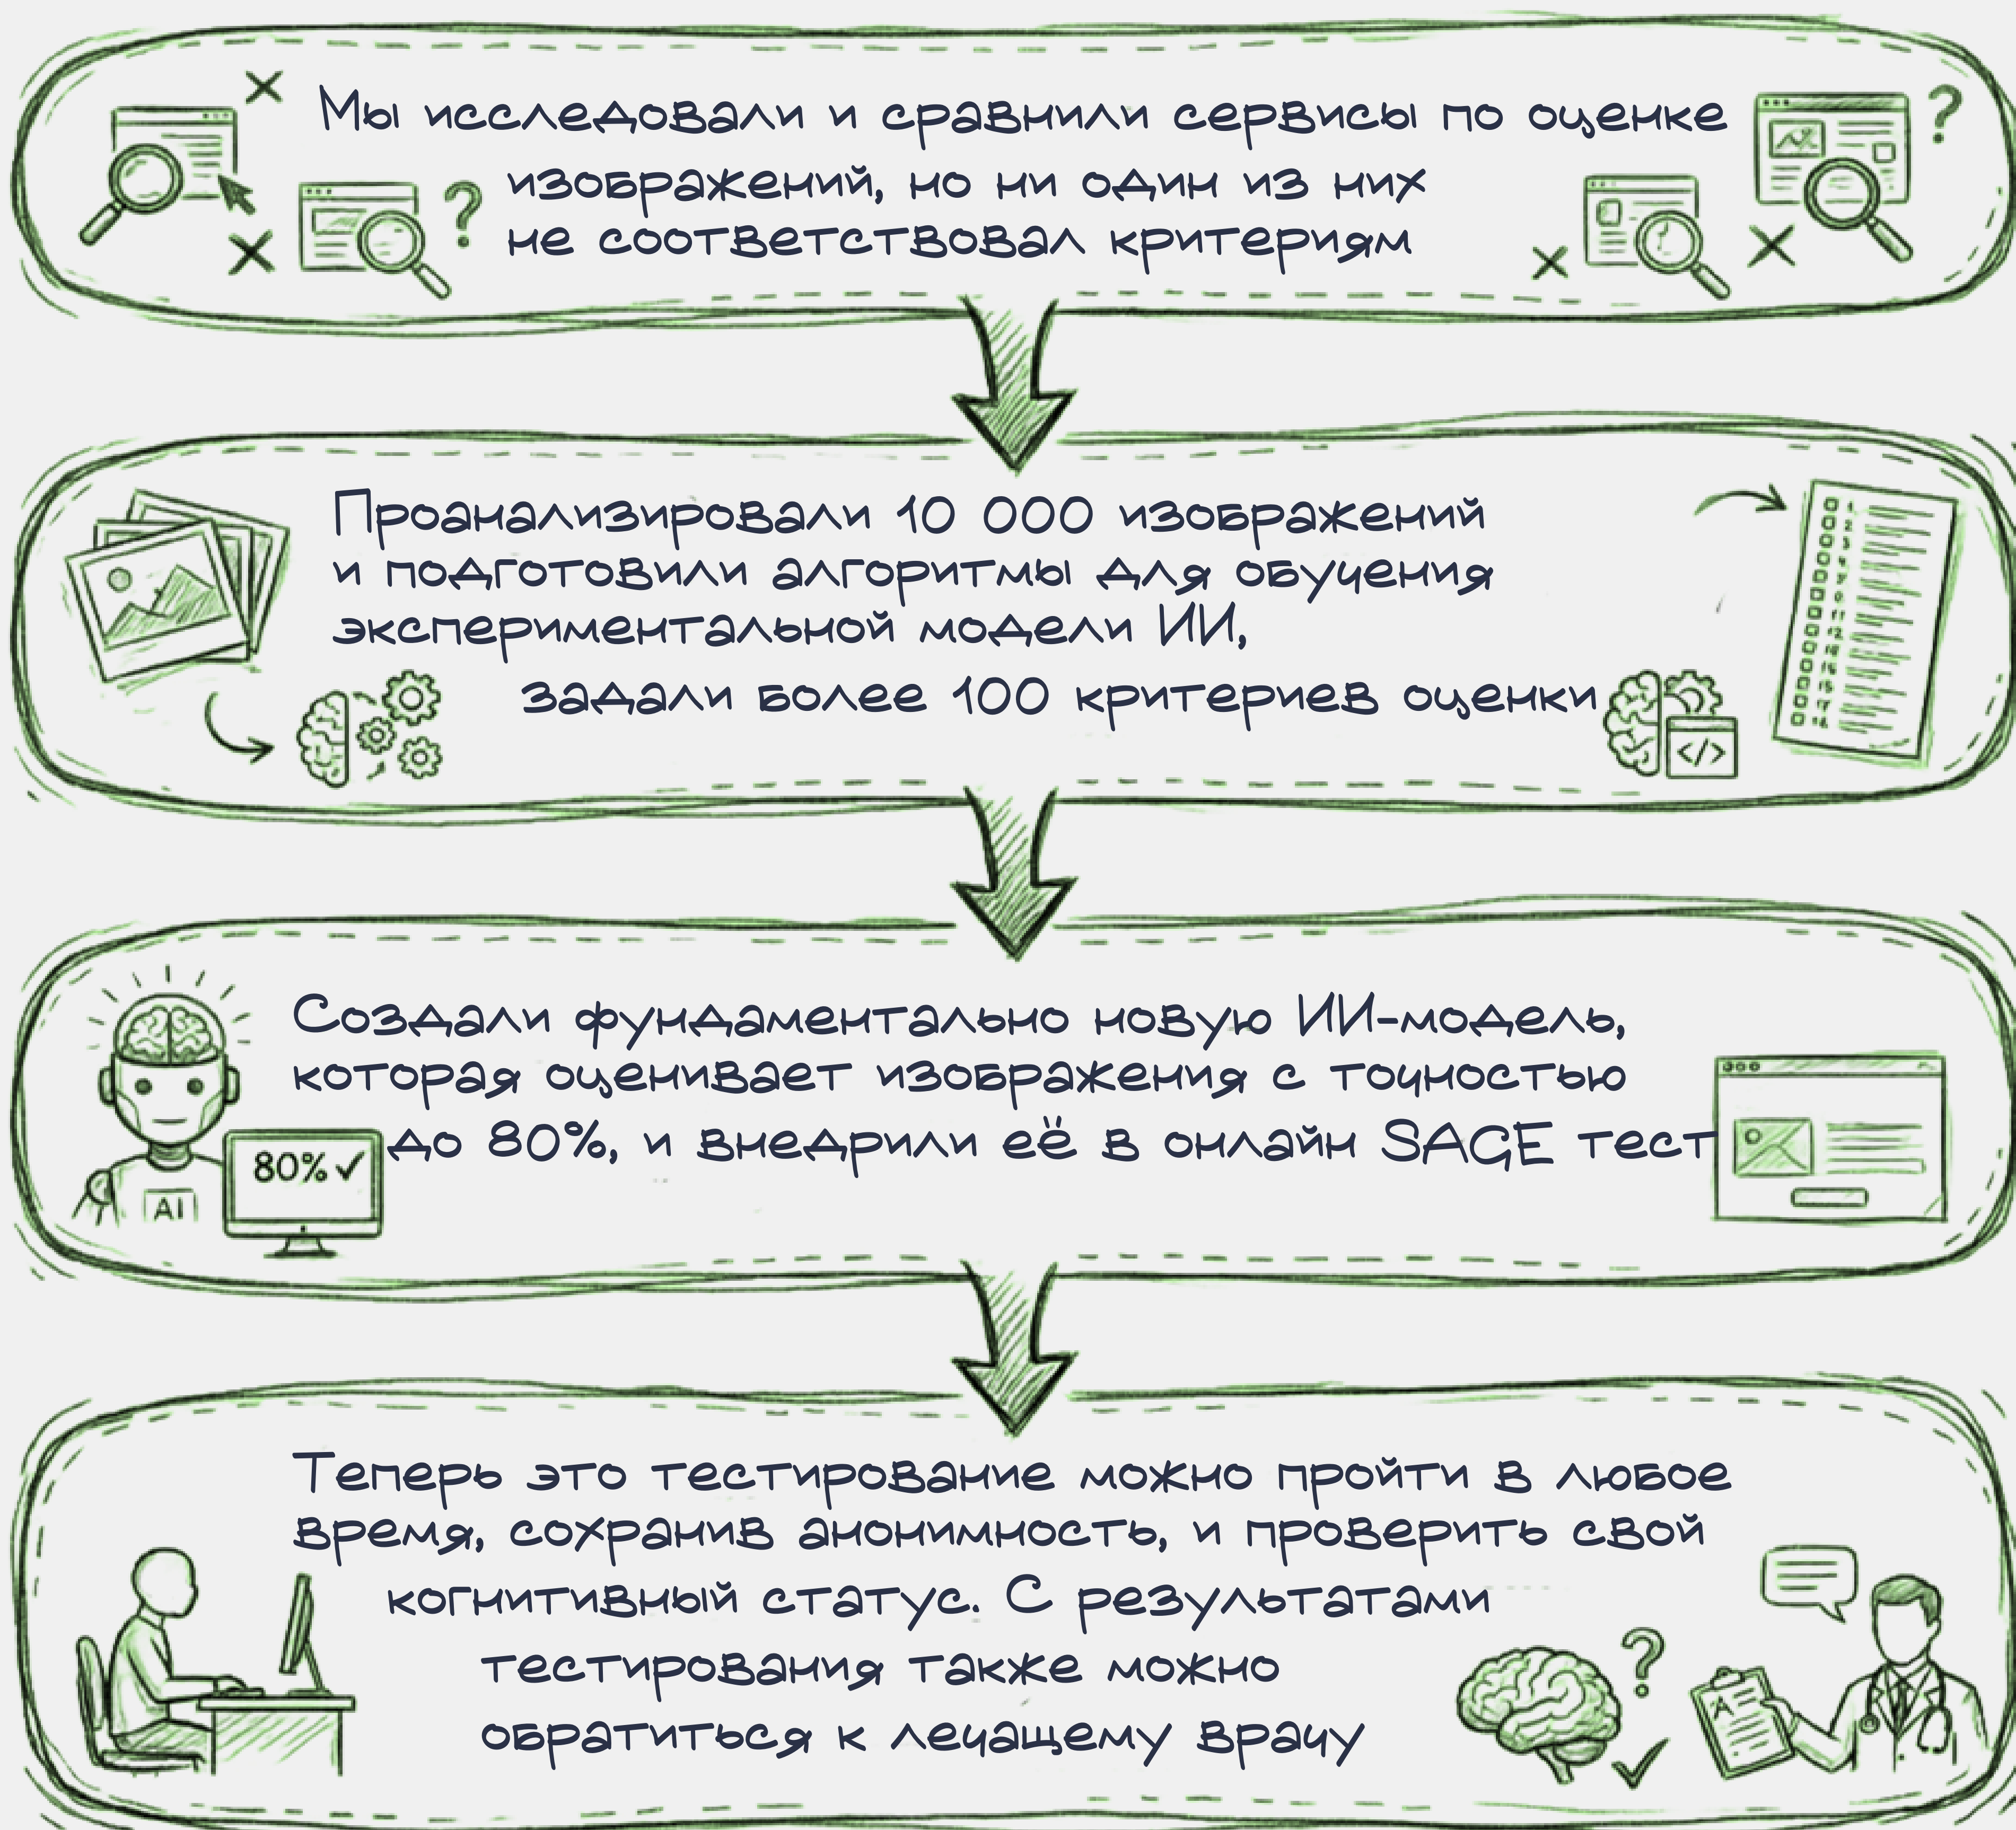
Мы исследовали и сравнили сервисы по оценке изображений, но ни один из них не соответствовал критериям

Проанализировали 10 000 изображений и подготовили алгоритмы для обучения экспериментальной модели ИИ, задали более 100 критериев оценки

Создали фундаментально новую ИИ-модель, которая оценивает изображения с точностью до 80%, и внедрили её в онлайн SAGE тест

80% ✓

AI

Теперь это тестирование можно пройти в любое время, сохранив анонимность, и проверить свой когнитивный статус. С результатами тестирования также можно обратиться к лечащему врачу